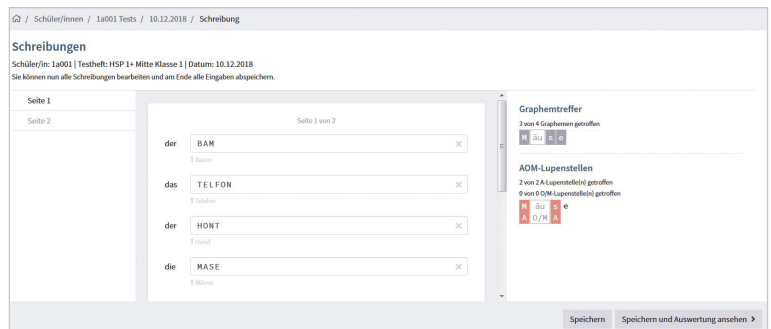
/ Schüler/innen / 1a001 Tests / 10.12.2018 / Schreibung

Schreibungen

Schüler/in: 1a001 | Testheft: HSP 1+ Mitte Klasse 1 | Datum: 10.12.2018

Sie können nun alle Schreibungen bearbeiten und am Ende alle Eingaben abspeichern.

Seite 1

Seite 2

Seite 1 von 2

der BAM ×

↑ Baum

das TELFON ×

↑ Telefon

der HONT ×

↑ Hund

die MASE ×

↑ Mäuse

Graphemtreffer

3 von 4 Graphemen getroffen

M äu s e

AOM-Lupenstellen

2 von 2 A-Lupenstelle(n) getroffen

0 von 0 O/M-Lupenstelle(n) getroffen

M äu s e
A O/M A

Speichern

Speichern und Auswertung ansehen ›